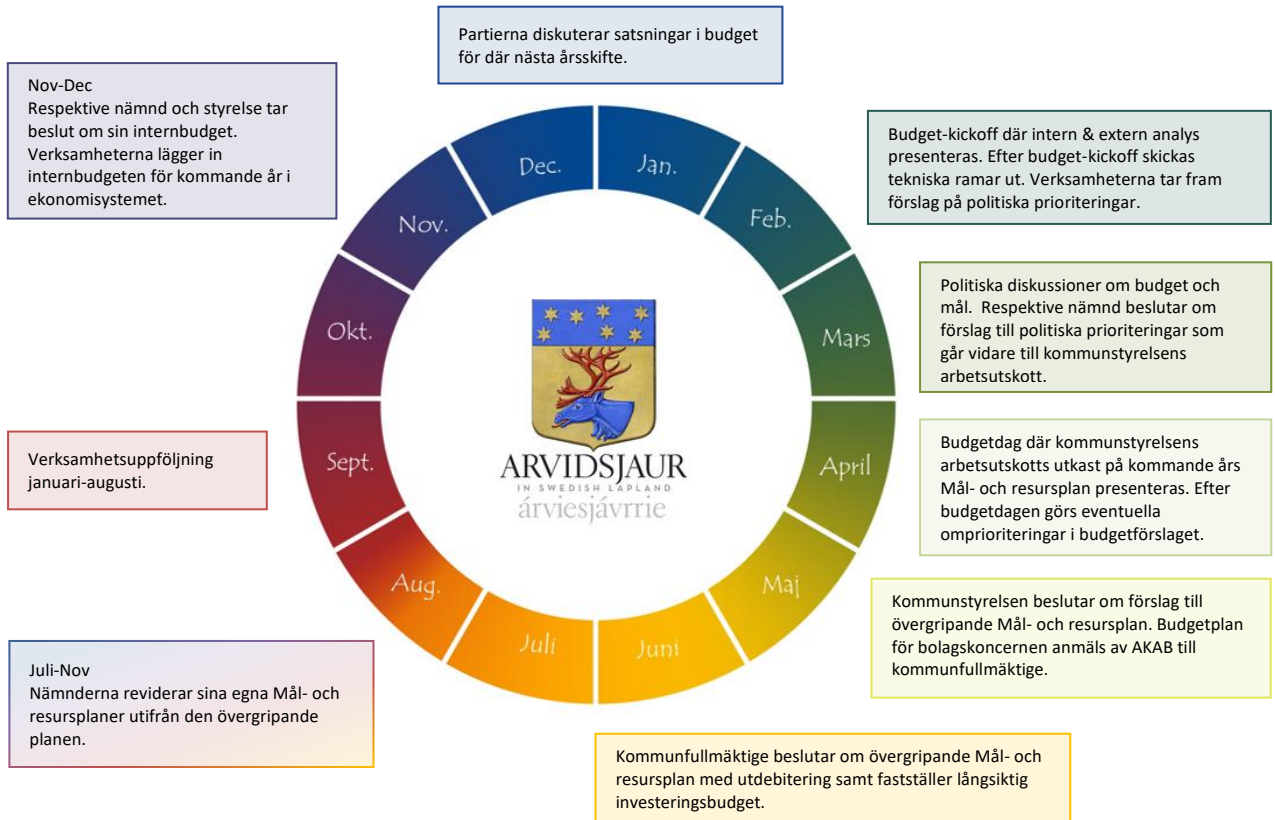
Partierna diskuterar satsningar i budget för där nästa årsskifte.

Nov-Dec
Respektive nämnd och styrelse tar beslut om sin internbudget. Verksamheterna lägger in internbudgeten för kommande år i ekonomisystemet.

Budget-kickoff där intern & extern analys presenteras. Efter budget-kickoff skickas tekniska ramar ut. Verksamheterna tar fram förslag på politiska prioriteringar.

Politiska diskussioner om budget och mål. Respektive nämnd beslutar om förslag till politiska prioriteringar som går vidare till kommunstyrelsens arbetsutskott.

Budgetdag där kommunstyrelsens arbetsutskotts utkast på kommande års Mål- och resursplan presenteras. Efter budgetdagen görs eventuella omprioriteringar i budgetförslaget.

Verksamhetsuppföljning januari-augusti.

Kommunstyrelsen beslutar om förslag till övergripande Mål- och resursplan. Budgetplan för bolagskoncernen anmäls av AKAB till kommunfullmäktige.

Juli-Nov
Nämnderna reviderar sina egna Mål- och resursplaner utifrån den övergripande planen.

Kommunfullmäktige beslutar om övergripande Mål- och resursplan med utdebitering samt fastställer långsiktig investeringsbudget.

Dec.
Jan.
Feb.
Mars
April
Maj
Juni
Juli
Aug.
Sept.
Okt.
Nov.

ARVIDSJAUR
IN SWEDISH LAPLAND
árviesjávrrie